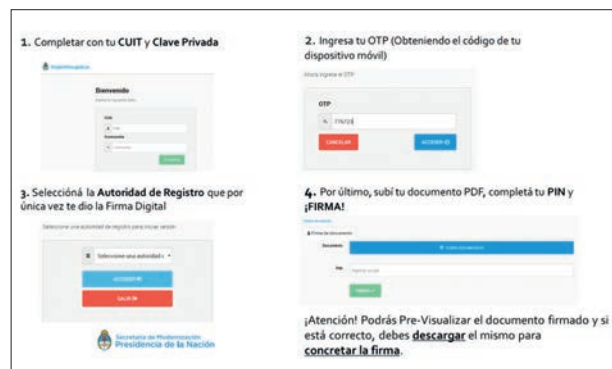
1. Completar con tu **CUIT** y **Clave Privada**

argentina.gob.ar

Bienvenido

Ingresá tu cuenta ahora

Cuit

Contraseña

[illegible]

2. Ingresa tu OTP (Obteniendo el código de tu dispositivo móvil)

Ahora ingresá el OTP

OTP

776723

CANCELAR

ACCEDER

3. Seleccioná la **Autoridad de Registro** que por única vez te dio la Firma Digital

Seleccione una autoridad de registro para iniciar sesión

Seleccione una autoridad

ACCEDER

SALIR

Secretaría de Modernización
Presidencia de la Nación

4. Por último, subí tu documento PDF, completá tu **PIN** y **¡FIRMA!**

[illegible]

Firmar documento

Documento

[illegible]

Pin

Ingrese su pin

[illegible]

¡Atención! Podrás Pre-Visualizar el documento firmado y si está correcto, debes **descargar** el mismo para **concretar la firma**.